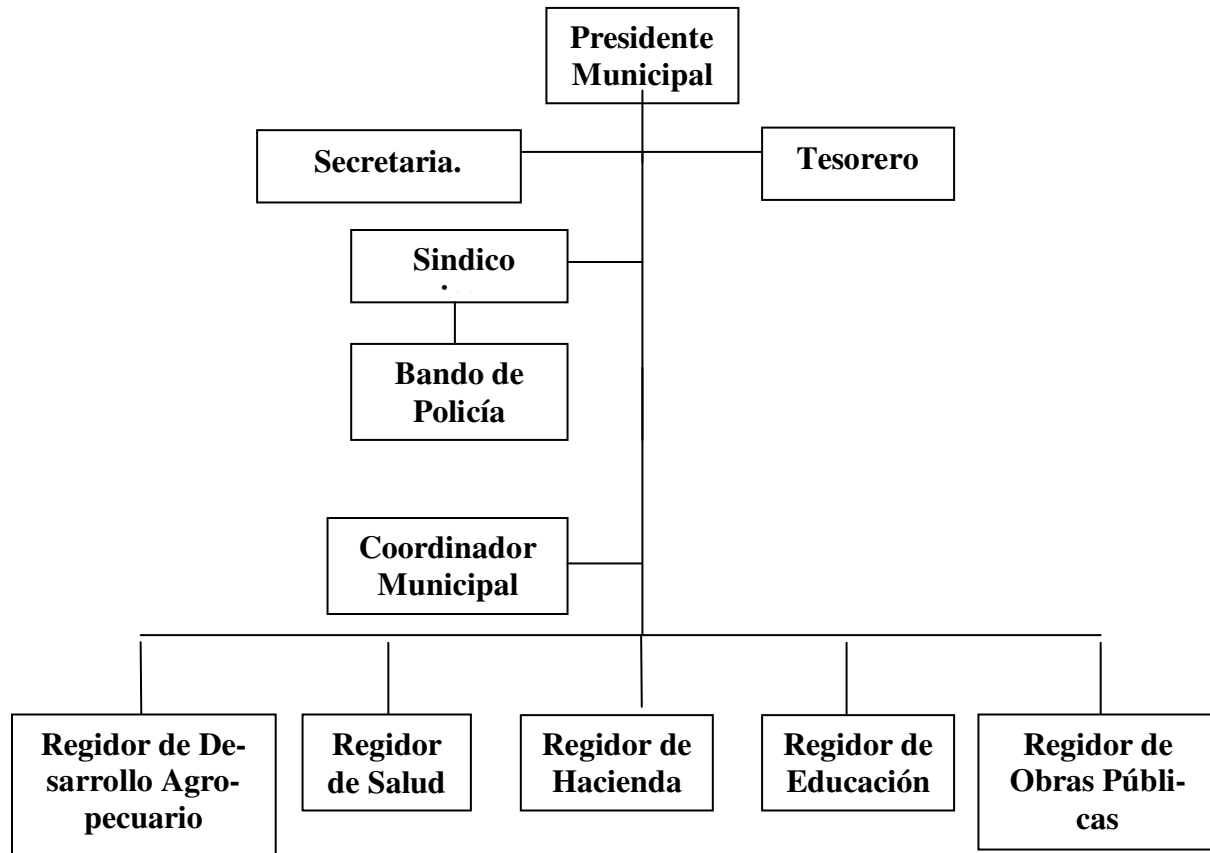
Presidente Municipal

Secretaria.

Tesorero

Sindico

Bando de Policía

Coordinador Municipal

Regidor de Desarrollo Agropecuario

Regidor de Salud

Regidor de Hacienda

Regidor de Educación

Regidor de Obras Públicas